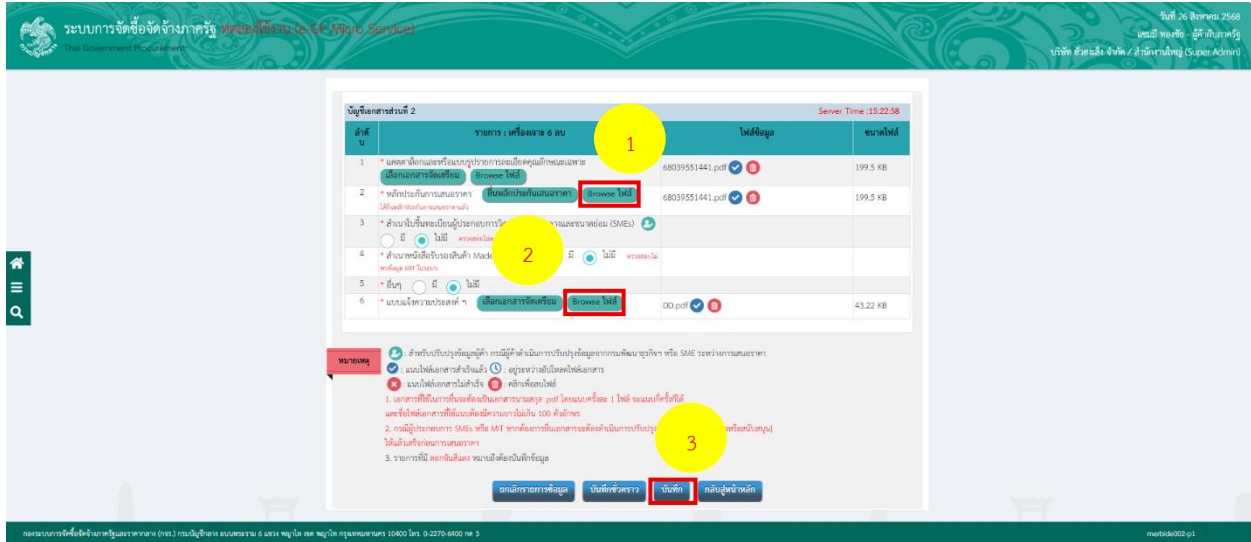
ระบบการจัดซื้อจัดจ้างภาครัฐ หน่วยใช้งาน (e-GP Micro Service)
Thai Government Procurement

วันที่ 26 สิงหาคม 2568
แซมมี่ ทองชัย - ผู้ค้ากับภาครัฐ
บริษัท ตัวอย่าง จำกัด / สำนักงานใหญ่ (Super Admin)

บัญชีเอกสารส่วนที่ 2
Server Time :15:22:58

| ลำดับ | รายการ : เครื่องฉาย 6 ลบ | ไฟล์ข้อมูล | ขนาดไฟล์ |
|---|---|---|---|
| 1 | * แคตตาล็อกและหรือแบบรูปรายการละเอียดคุณลักษณะเฉพาะ เลือกเอกสารจัดเตรียม Browse ไฟล์ | 68039551441.pdf | 199.5 KB |
| 2 | * หลักประกันการเสนอราคา ยื่นหลักประกันเสนอราคา Browse ไฟล์ ได้ยื่นหลักประกันการเสนอราคาแล้ว | 68039551441.pdf | 199.5 KB |
| 3 | * สำเนาใบขึ้นทะเบียนผู้ประกอบการวิ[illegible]และขนาดย่อม (SMEs) มี ไม่มี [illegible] | | |
| 4 | * สำเนาหนังสือรับรองสินค้า Made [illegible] มี ไม่มี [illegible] | | |
| 5 | * อื่นๆ มี ไม่มี | | |
| 6 | * แบบแจ้งความประสงค์ ฯ เลือกเอกสารจัดเตรียม Browse ไฟล์ | DD.pdf | 43.22 KB |

1
2
3

หมายเหตุ
: สำหรับปรับปรุงข้อมูลผู้ค้า กรณีผู้ค้าดำเนินการปรับปรุงข้อมูลจากกรมพัฒนาธุรกิจฯ หรือ SME ระหว่างการเสนอราคา
: แนบไฟล์เอกสารสำเร็จแล้ว : อยู่ระหว่างอัปโหลดไฟล์เอกสาร
: แนบไฟล์เอกสารไม่สำเร็จ : คลิกเพื่อลบไฟล์
1. เอกสารที่ใช้ในการยื่นจะต้องเป็นเอกสารนามสกุล .pdf โดยแนบครั้งละ 1 ไฟล์ จะแนบกี่ครั้งก็ได้ และชื่อไฟล์เอกสารที่ใช้แนบต้องมีความยาวไม่เกิน 100 ตัวอักษร
2. กรณีผู้ประกอบการ SMEs หรือ MIT หากต้องการยื่นเอกสารจะต้องดำเนินการปรับปรุง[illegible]หรือสนับสนุน) ให้แล้วเสร็จก่อนการเสนอราคา
3. รายการที่มี ดอกจันสีแดง หมายถึงต้องบันทึกข้อมูล

ยกเลิกรายการข้อมูล บันทึกชั่วคราว บันทึก กลับสู่หน้าหลัก

กองระบบการจัดซื้อจัดจ้างภาครัฐและราคากลาง (กรภ.) กรมบัญชีกลาง ถนนพระราม 6 แขวง พญาไท เขต พญาไท กรุงเทพมหานคร 10400 โทร. 0-2270-6400 กด 3
merbide002-p1